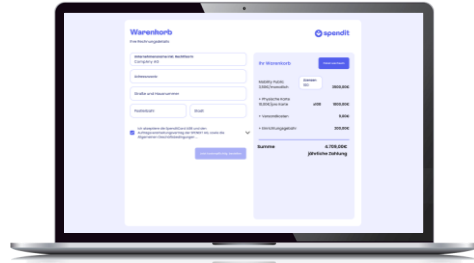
Warenkorb

spendit

Unternehmensname inkl. Rechtsform
Company AG

E-Mail-Adresse

Straße und Hausnummer

Postleitzahl

Stadt

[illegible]

Ihr Warenkorb

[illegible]

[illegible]

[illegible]

+ Physische Karte

+ Virtuelle Karten

+ Einrichtungsgebühr

Summe

4.725,00€
jährliche Zahlung